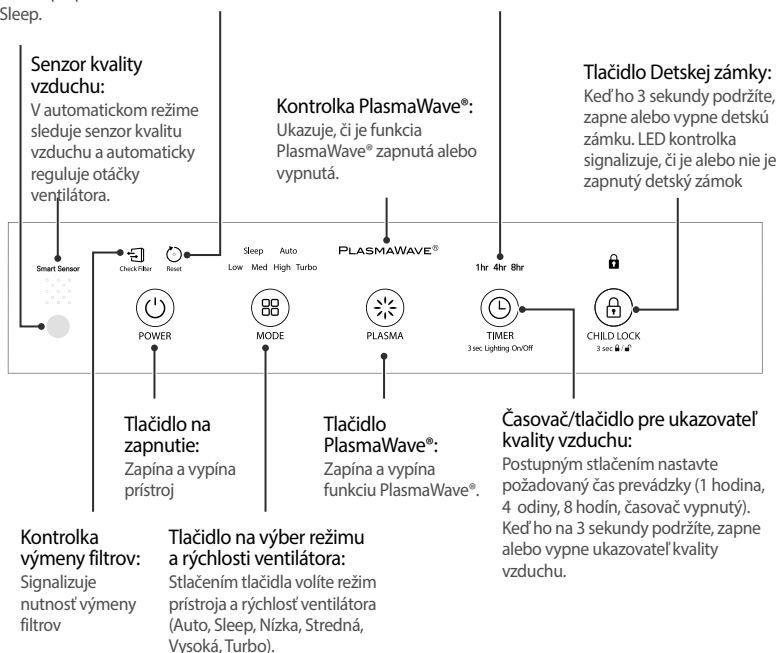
Sleep.

Senzor kvality vzduchu:
V automatickom režime sleduje senzor kvalitu vzduchu a automaticky reguluje otáčky ventilátora.

Kontrolka PlasmaWave®:
Ukazuje, či je funkcia PlasmaWave® zapnutá alebo vypnutá.

Tlačidlo Detskej zámky:
Keď ho 3 sekundy podržíte, zapne alebo vypne detskú zámku. LED kontrolka signalizuje, či je alebo nie je zapnutý detský zámok

Smart Sensor

Check Filter

Reset

Sleep Auto
Low Med High Turbo

PLASMAWAVE®

1hr 4hr 8hr

POWER

MODE

PLASMA

TIMER
3 sec Lighting On/Off

CHILD LOCK
3 sec

Tlačidlo na zapnutie:
Zapína a vypína prístroj

Tlačidlo PlasmaWave®:
Zapína a vypína funkciu PlasmaWave®.

Časovač/tlačidlo pre ukazovateľ kvality vzduchu:
Postupným stlačením nastavte požadovaný čas prevádzky (1 hodina, 4 odiny, 8 hodín, časovač vypnutý). Keď ho na 3 sekundy podržíte, zapne alebo vypne ukazovateľ kvality vzduchu.

Kontrolka výmeny filtrov:
Signalizuje nutnosť výmeny filtrov

Tlačidlo na výber režimu a rýchlosti ventilátora:
Stlačením tlačidla volíte režim prístroja a rýchlosť ventilátora (Auto, Sleep, Nízka, Stredná, Vysoká, Turbo).